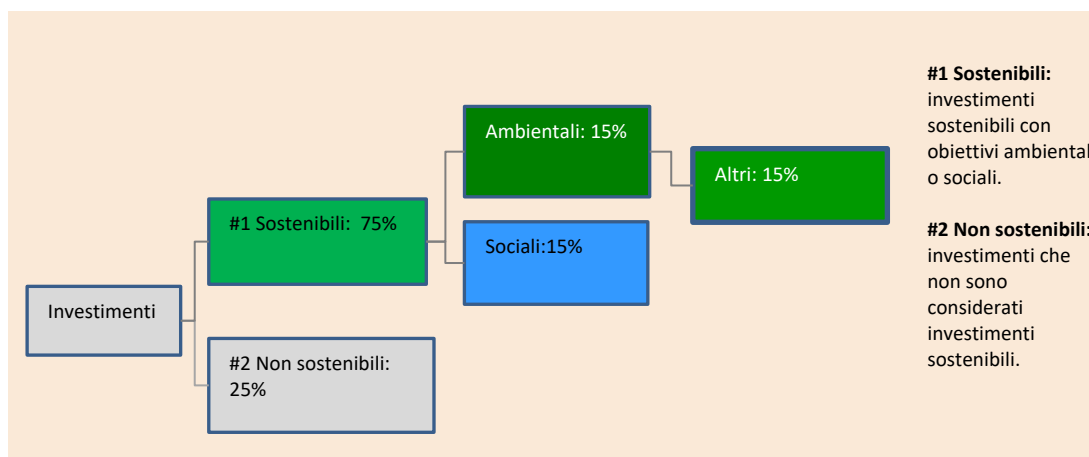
Investimenti

#1 Sostenibili: 75%

#2 Non sostenibili: 25%

Ambientali: 15%

Sociali:15%

Altri: 15%

**#1 Sostenibili:** investimenti sostenibili con obiettivi ambiental o sociali.

**#2 Non sostenibili:** investimenti che non sono considerati investimenti sostenibili.